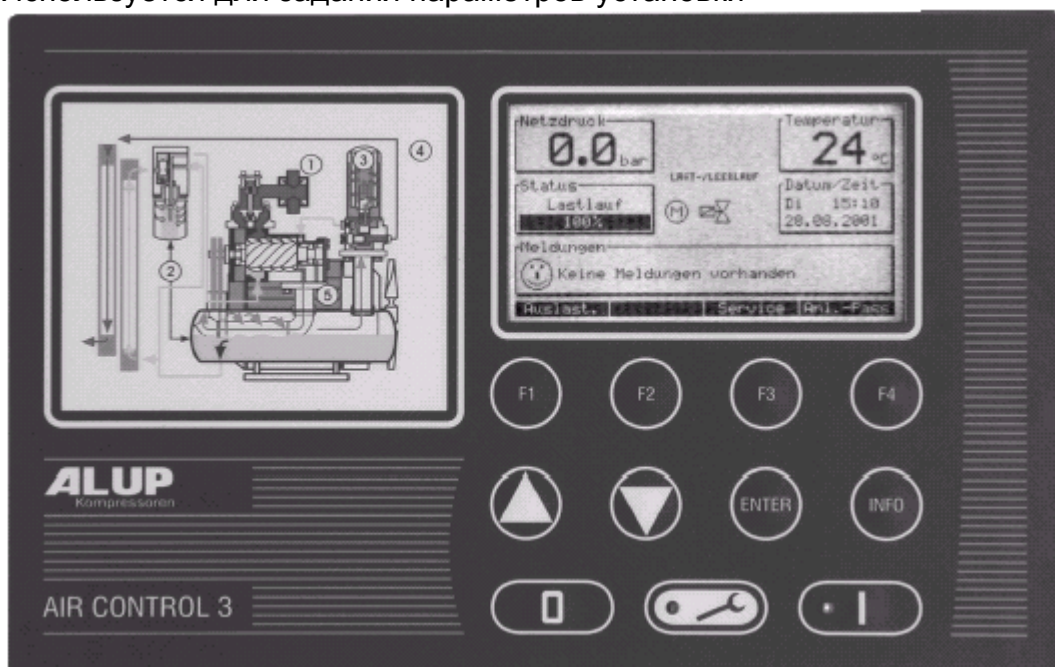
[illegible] для задания параметров установки

① ③ ④ ② ⑤

Netzdruck
0.0 bar
LAST-/LEERLAUF
Temperatur
24 °C
Status
Lastlauf
100%
Datum/Zeit
Di 15:10
28.08.2001
Meldungen
Keine Meldungen vorhanden
Auslast. Service Anl.-Pass

F1 F2 F3 F4

ALUP
Kompressoren

ENTER INFO

AIR CONTROL 3

0 I